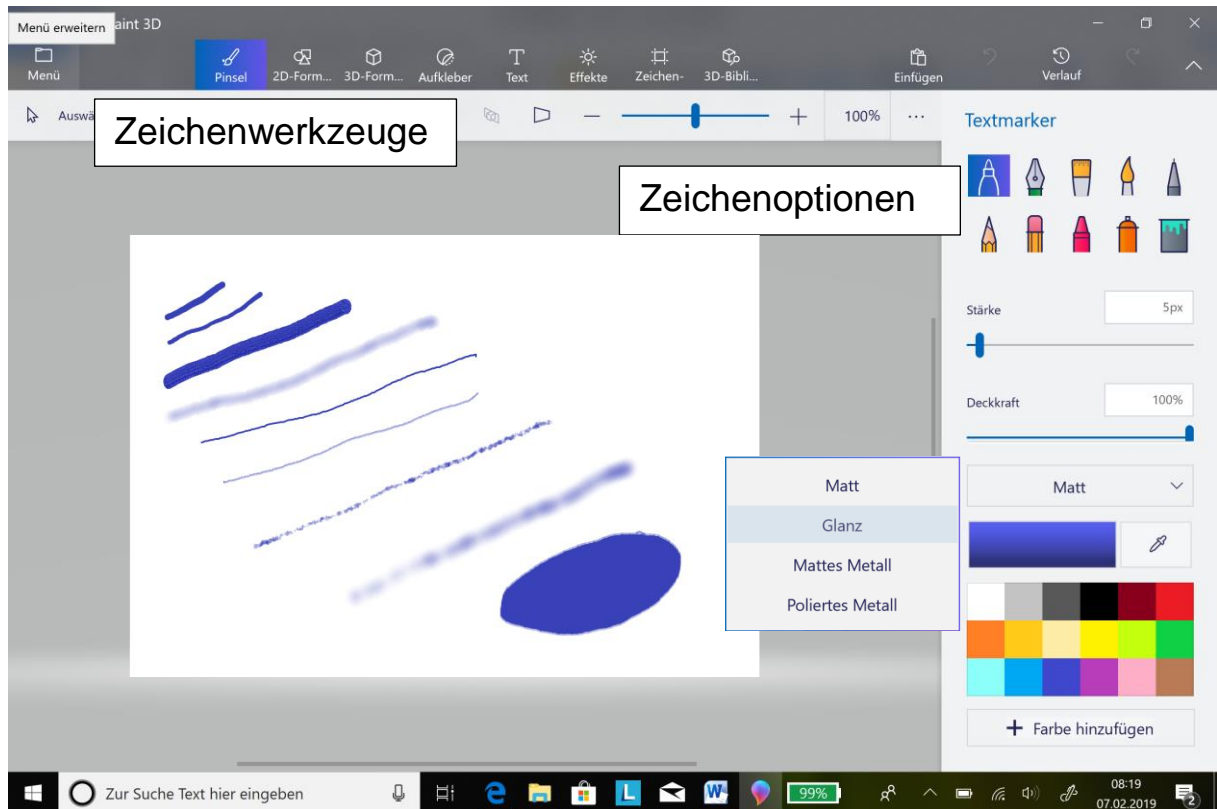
Menü erweitern aint 3D

Menü

Pinsel

2D-Form...

3D-Form...

Aufkleber

Text

Effekte

Zeichen-

3D-Bibli...

Einfügen

Verlauf

Auswä

Zeichenwerkzeuge

100%

...

Textmarker

Zeichenoptionen

Stärke

5px

Deckkraft

100%

Matt

Matt

Glanz

Mattes Metall

Poliertes Metall

+ Farbe hinzufügen

Zur Suche Text hier eingeben

99%

08:19

07.02.2019

2